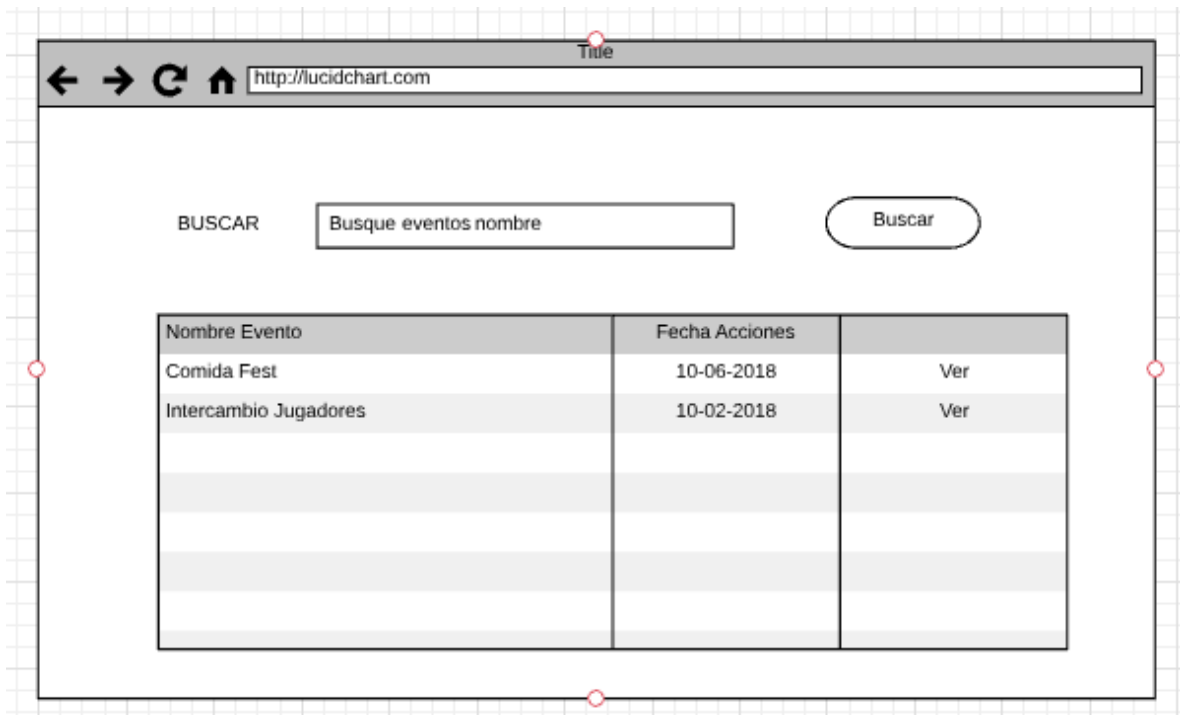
Title

http://lucidchart.com

BUSCAR

Busque eventos nombre

Buscar

| Nombre Evento | Fecha Acciones | |
|---|---|---|
| Comida Fest | 10-06-2018 | Ver |
| Intercambio Jugadores | 10-02-2018 | Ver |
| | | |
| | | |
| | | |
| | | |
| | | |
| | | |